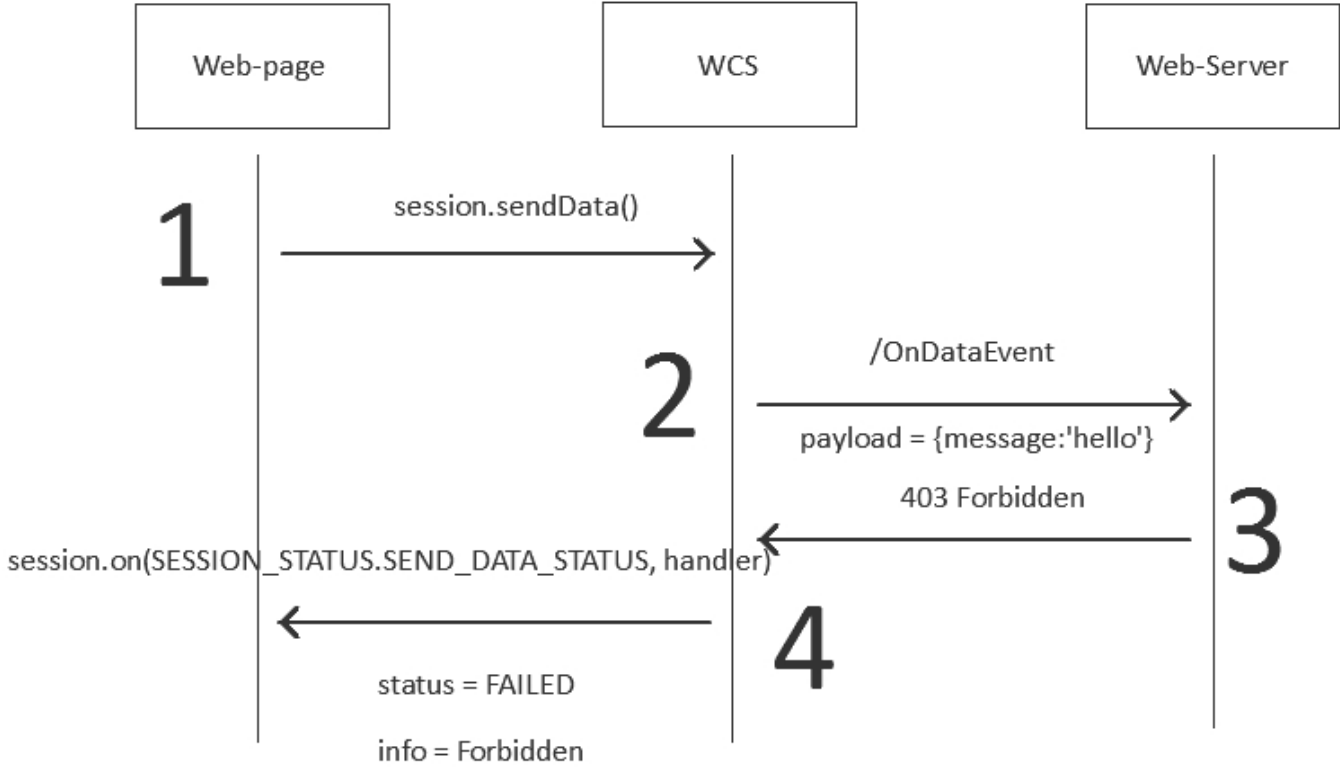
Web-page

WCS

Web-Server

1

session.sendData()

2

/OnDataEvent

payload = {message:'hello'}

403 Forbidden

3

session.on(SESSION_STATUS.SEND_DATA_STATUS, handler)

4

status = FAILED

info = Forbidden